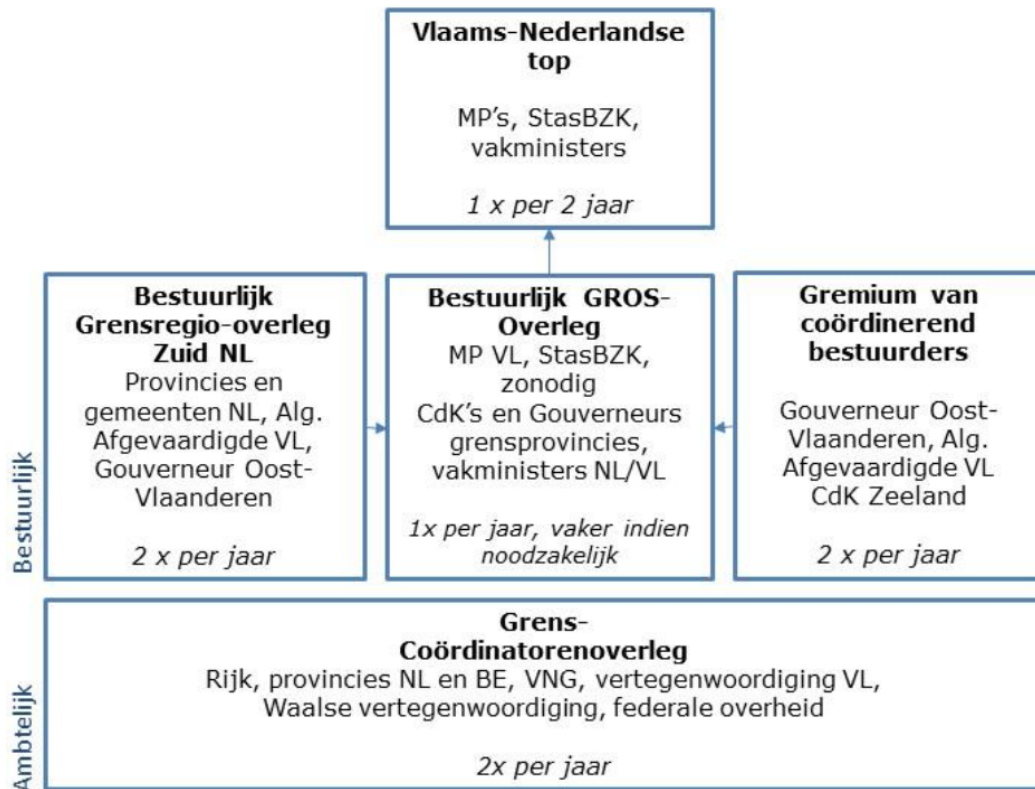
**Vlaams-Nederlandse top**

MP's, StasBZK, vakministers

*1 x per 2 jaar*

**Bestuurlijk Grensregio-overleg Zuid NL**
Provincies en gemeenten NL, Alg. Afgevaardigde VL, Gouverneur Oost-Vlaanderen

*2 x per jaar*

**Bestuurlijk GROS-Overleg**
MP VL, StasBZK, zonodig
CdK's en Gouverneurs grensprovincies, vakministers NL/VL

*1x per jaar, vaker indien noodzakelijk*

**Gremium van coördinerend bestuurders**

Gouverneur Oost-Vlaanderen, Alg. Afgevaardigde VL
CdK Zeeland

*2 x per jaar*

Bestuurlijk

**Grens-Coördinatorenoverleg**
Rijk, provincies NL en BE, VNG, vertegenwoordiging VL, Waalse vertegenwoordiging, federale overheid

*2x per jaar*

Ambtelijk